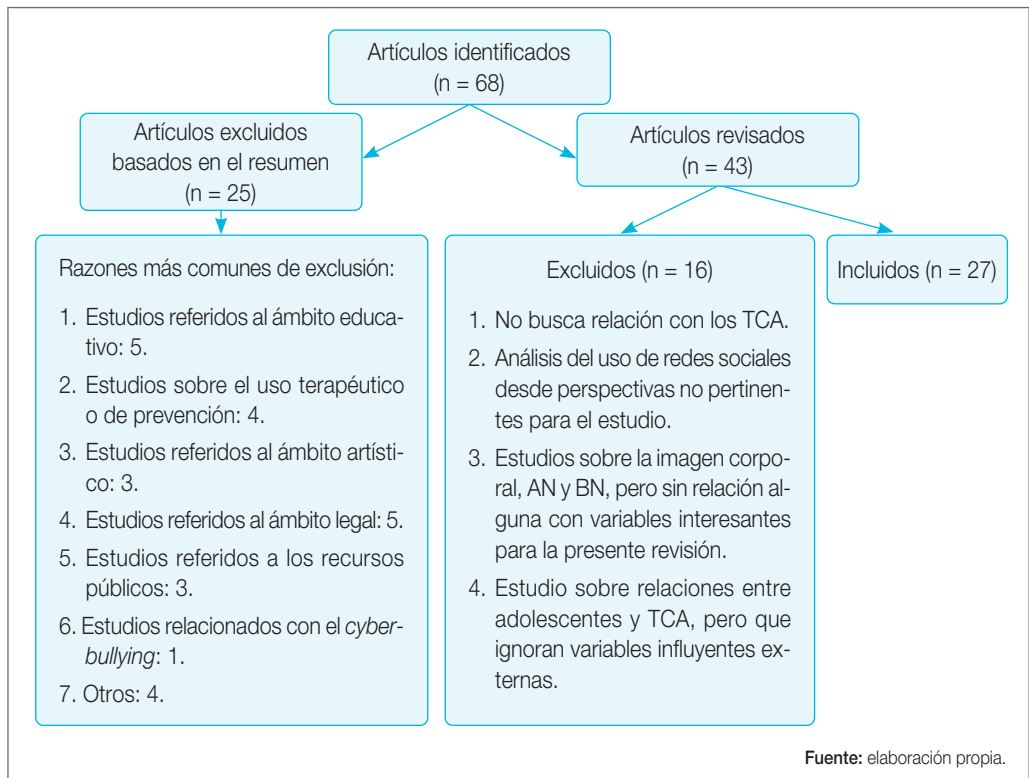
Artículos identificados
(n = 68)

Artículos excluidos basados en el resumen
(n = 25)

Artículos revisados
(n = 43)

Razones más comunes de exclusión:

1. Estudios referidos al ámbito educativo: 5.
2. Estudios sobre el uso terapéutico o de prevención: 4.
3. Estudios referidos al ámbito artístico: 3.
4. Estudios referidos al ámbito legal: 5.
5. Estudios referidos a los recursos públicos: 3.
6. Estudios relacionados con el cyberbullying: 1.
7. Otros: 4.

Excluidos (n = 16)

1. No busca relación con los TCA.
2. Análisis del uso de redes sociales desde perspectivas no pertinentes para el estudio.
3. Estudios sobre la imagen corporal, AN y BN, pero sin relación alguna con variables interesantes para la presente revisión.
4. Estudio sobre relaciones entre adolescentes y TCA, pero que ignoran variables influyentes externas.

Incluidos (n = 27)

Fuente: elaboración propia.